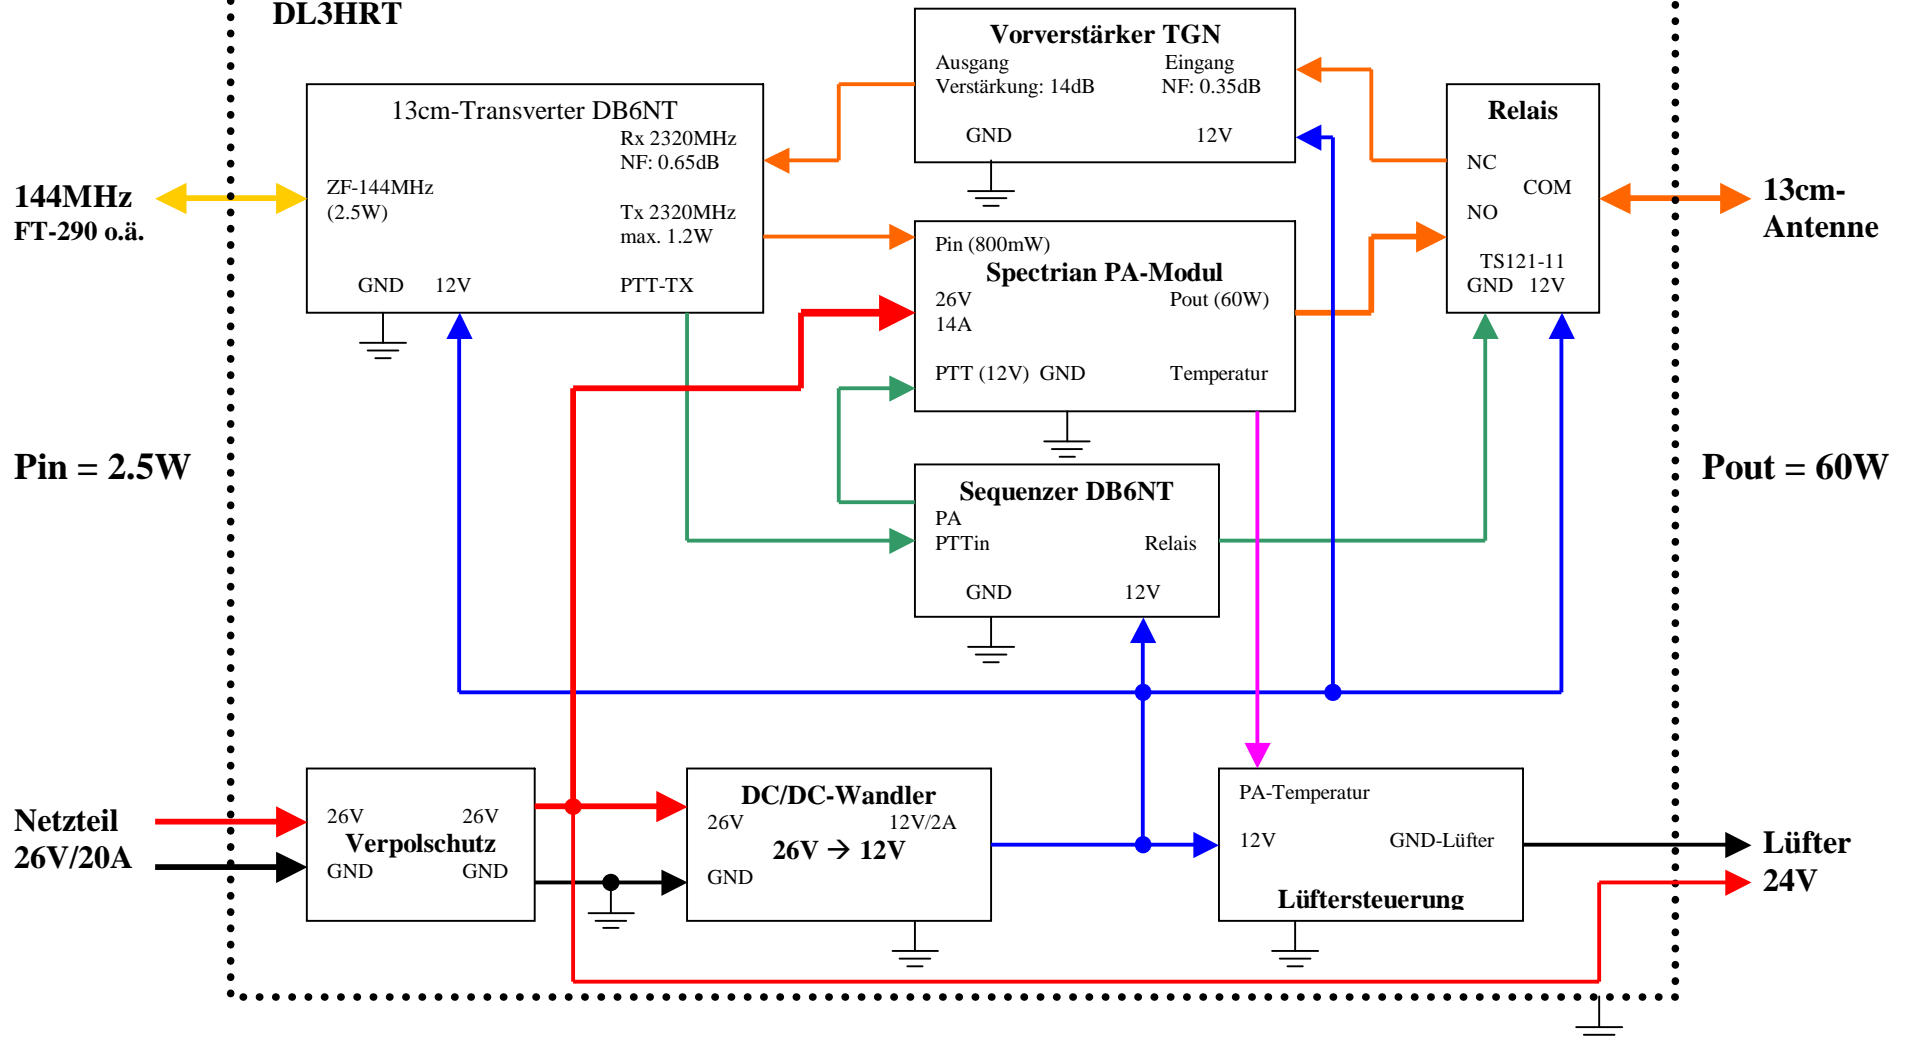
DL3HRT

Vorverstärker TGN
Ausgang
Verstärkung: 14dB
Eingang
NF: 0.35dB
GND
12V

13cm-Transverter DB6NT
Rx 2320MHz
NF: 0.65dB
ZF-144MHz
(2.5W)
Tx 2320MHz
max. 1.2W
GND
12V
PTT-TX

Relais
NC
COM
NO
TS121-11
GND 12V

144MHz
FT-290 o.ä.

13cm-
Antenne

Pin (800mW)
Spectrian PA-Modul
26V
14A
Pout (60W)
PTT (12V) GND
Temperatur

Pin = 2.5W

Pout = 60W

Sequenzer DB6NT
PA
PTTin
Relais
GND
12V

Netzteil
26V/20A

26V
26V
Verpolschutz
GND
GND

DC/DC-Wandler
26V
12V/2A
26V → 12V
GND

PA-Temperatur
12V
GND-Lüfter
Lüftersteuerung

Lüfter
24V